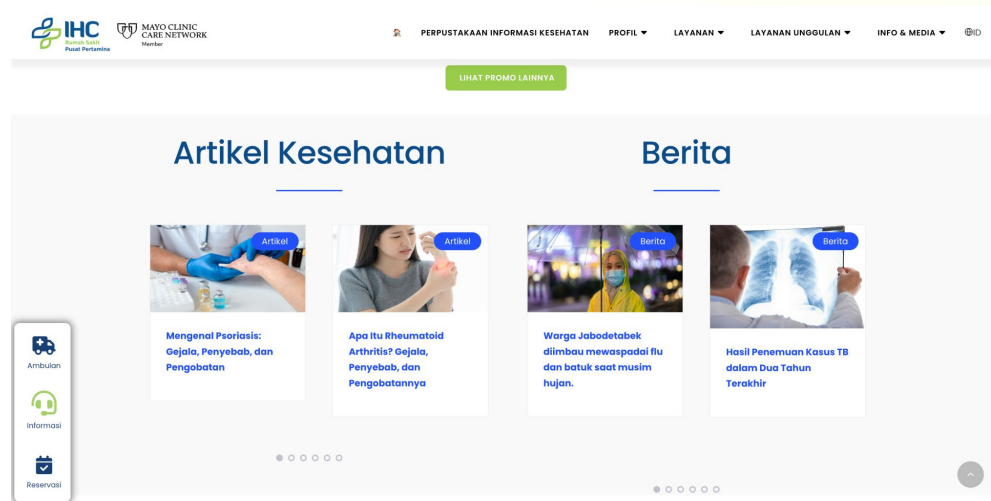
IHC Rumah Sakit Pusat Pertamina
MAYO CLINIC CARE NETWORK Member

PERPUSTAKAAN INFORMASI KESEHATAN PROFIL LAYANAN LAYANAN UNGGULAN INFO & MEDIA ID

LIHAT PROMO LAINNYA

Artikel Kesehatan

Artikel
Mengenal Psoriasis: Gejala, Penyebab, dan Pengobatan

Artikel
Apa Itu Rheumatoid Arthritis? Gejala, Penyebab, dan Pengobatannya

Berita

Berita
Warga Jabodetabek diimbau mewaspadai flu dan batuk saat musim hujan.

Berita
Hasil Penemuan Kasus TB dalam Dua Tahun Terakhir

Ambulan
Informasi
Reservasi